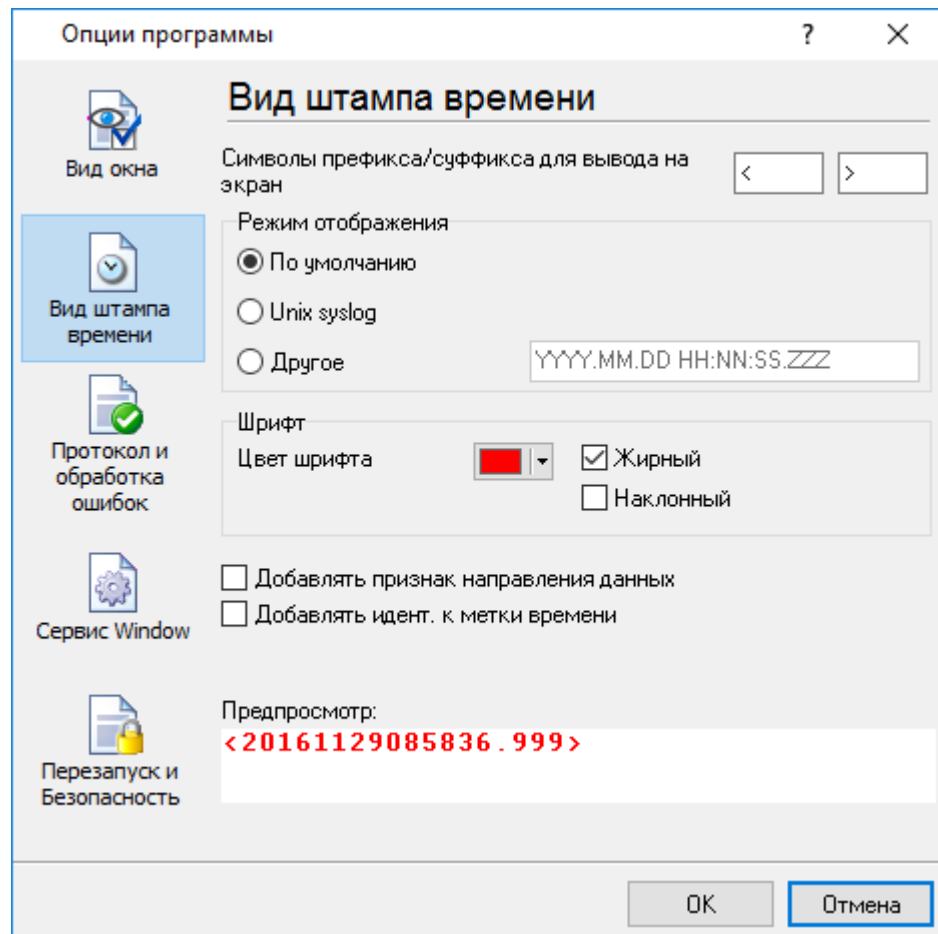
Опции программы

?

Вид окна

Вид штампа времени

Протокол и обработка ошибок

Сервис Window

Перезапуск и Безопасность

Вид штампа времени

Символы префикса/суффикса для вывода на экран

<

>

Режим отображения

По умолчанию

Unix syslog

Другое

YYYY.MM.DD HH:NN:SS.ZZZ

Шрифт

Цвет шрифта

Жирный

Наклонный

Добавлять признак направления данных

Добавлять идент. к метки времени

Предпросмотр:

<20161129085836.999>

OK

Отмена